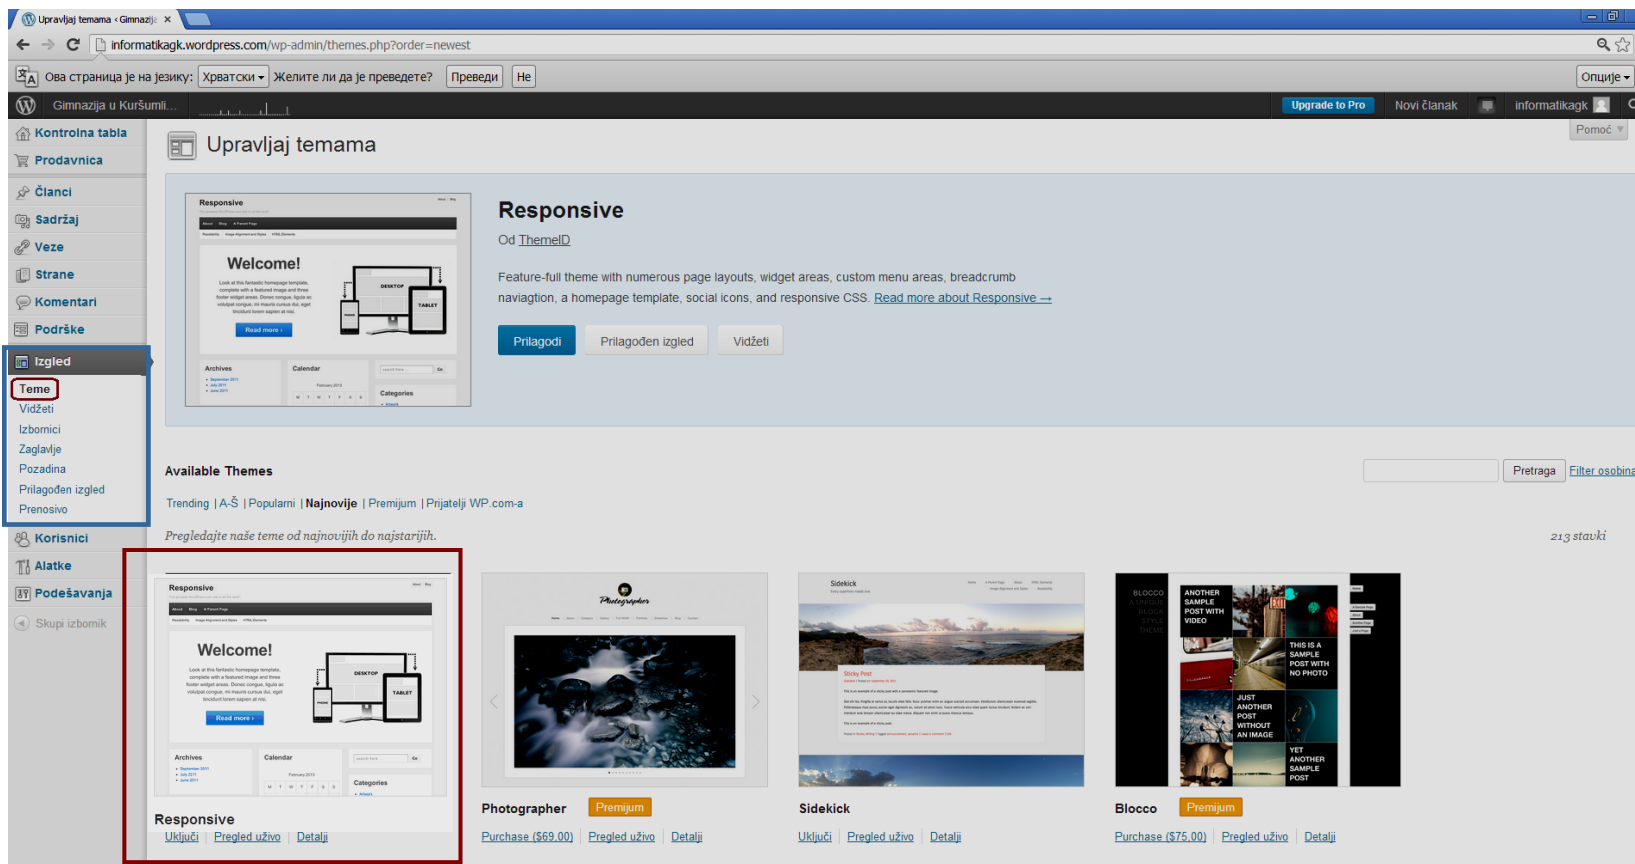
Upravljaj temama ‹ Gimnazij ×

informatikagk.wordpress.com/wp-admin/themes.php?order=newest

Ова страница је на језику: Хрватски ▾ Желите ли да је преведете? Преведи Не Опције ▾

Gimnazija u Kuršumli...

Upgrade to Pro Novi članak informatikagk

Pomoć ▾

Kontrolna tabla
Prodavnica
Članci
Sadržaj
Veze
Strane
Komentari
Podrške
Izgled
Teme
Vidžeti
Izbornici
Zaglavlje
Pozadina
Prilagođen izgled
Prenosivo
Korisnici
Alatke
Podešavanja
Skupi izbornik

Upravljaj temama

Responsive

Welcome!

DESKTOP

TABLET

Read more ›

Archives

Calendar

Categories

Responsive

Od ThemeID

Feature-full theme with numerous page layouts, widget areas, custom menu areas, breadcrumb naviagtion, a homepage template, social icons, and responsive CSS. Read more about Responsive →

Prilagodi Prilagođen izgled Vidžeti

Available Themes

Pretraga Filter osobina

Trending | A-Š | Popularni | Najnovije | Premijum | Prijatelji WP.com-a

Pregledajte naše teme od najnovijih do najstarijih.

213 stavki

Responsive

Welcome!

DESKTOP

TABLET

Read more ›

Archives

Calendar

Categories

Responsive
Uključi Pregled uživo Detalji

Photographer

Photographer Premijum
Purchase ($69.00) Pregled uživo Detalji

Sidekick

Sidekick
Uključi Pregled uživo Detalji

BLOCCO

ANOTHER SAMPLE POST WITH VIDEO

THIS IS A SAMPLE POST WITH NO PHOTO

JUST ANOTHER POST WITHOUT AN IMAGE

YET ANOTHER SAMPLE POST

Blocco Premijum
Purchase ($75.00) Pregled uživo Detalji